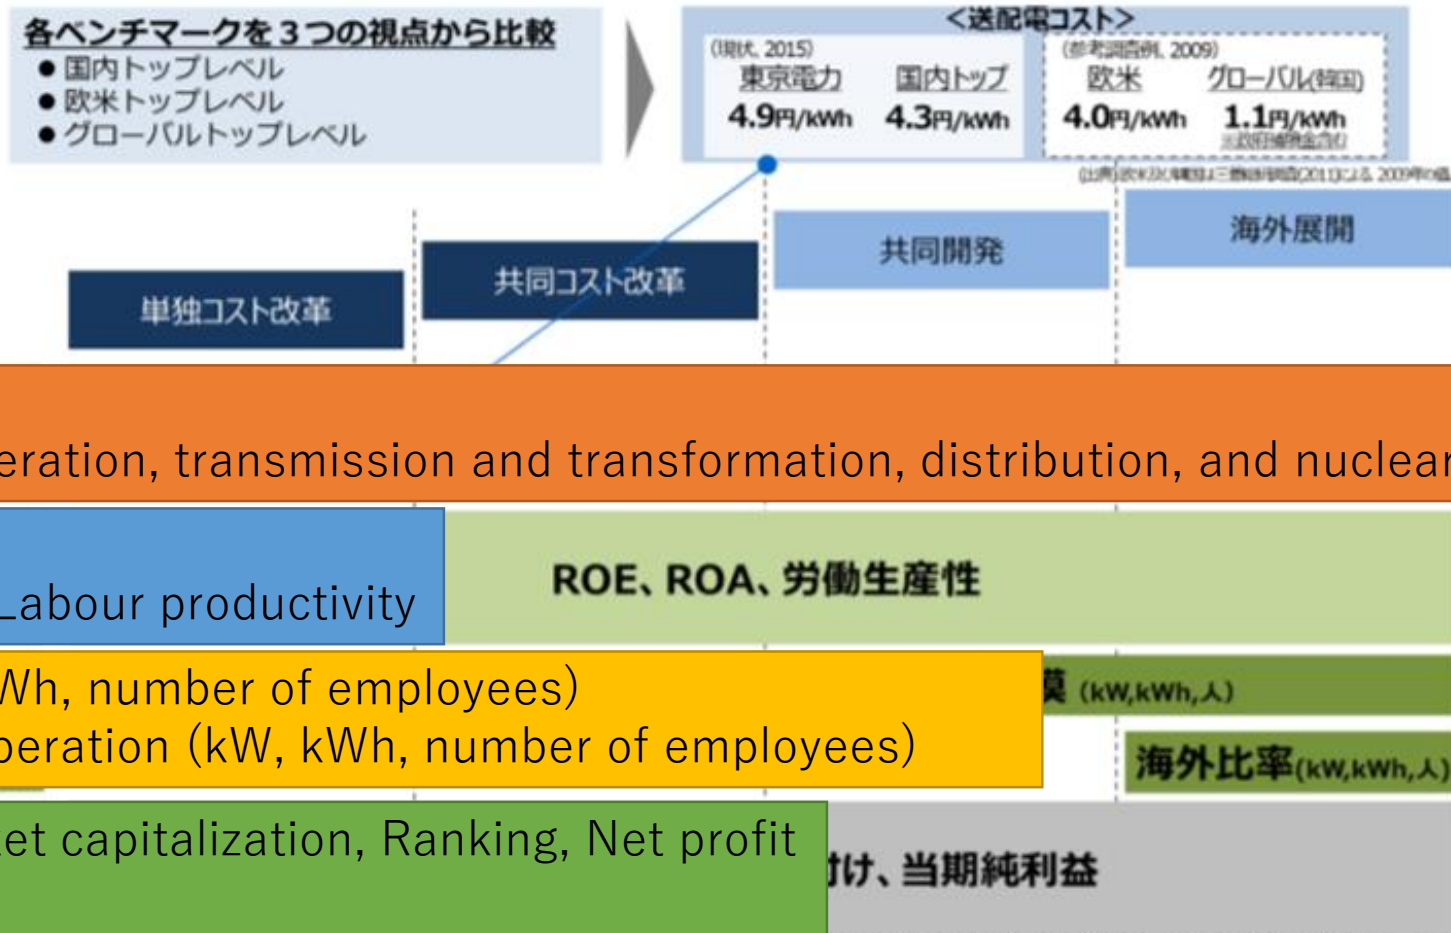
各ベンチマークを３つの視点から比較
● 国内トップレベル
● 欧米トップレベル
● グローバルトップレベル

<送配電コスト>
(現状, 2015)
東京電力
4.9円/kWh
国内トップ
4.3円/kWh
(参考調査例, 2009)
欧米
4.0円/kWh
グローバル(韓国)
1.1円/kWh
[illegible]

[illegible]

単独コスト改革
共同コスト改革
共同開発
海外展開

eration, transmission and transformation, distribution, and nuclear

Labour productivity

ROE、ROA、労働生産性

Wh, number of employees)
beration (kW, kWh, number of employees)

模 (kW,kWh,人)
海外比率(kW,kWh,人)

et capitalization, Ranking, Net profit

付け、当期純利益